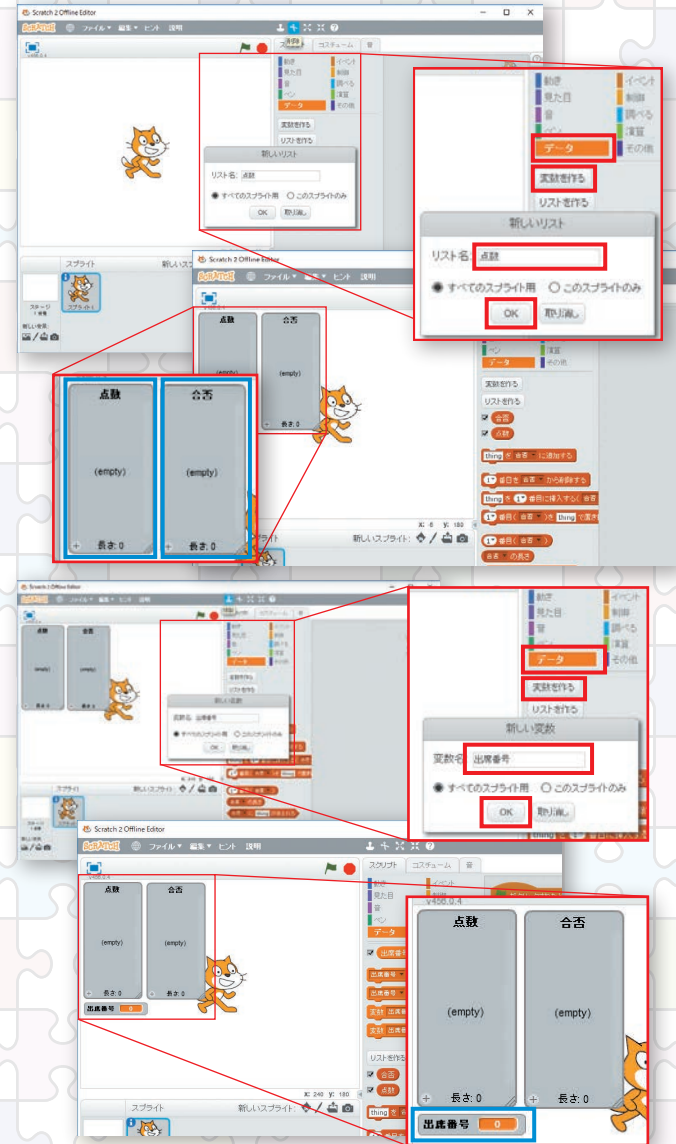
Scratch 2 Offline Editor

ファイル ▾ 編集 ▾ ヒント 説明

スクリプト コスチューム 音

動き 見た目 音 ペン データ

イベント 制御 調べる 演算 その他

変数を作る

リストを作る

新しいリスト

リスト名: 点数

● すべてのスプライト用 ○ このスプライトのみ

OK 取り消し

スプライト 新しいスプライト:

ステージ

スプライト1

点数

(empty)

長さ: 0

合否

(empty)

長さ: 0

x: 0 y: 180

thing を 合否 に追加する

1 番目を 合否 から削除する

thing を 1 番目に挿入する ( 合否

1 番目( 合否 ) を thing で置き換える

1 番目 ( 合否 )

合否 の長さ

Scratch 2 Offline Editor

新しい変数

変数名: 出席番号

● すべてのスプライト用 ○ このスプライトのみ

OK 取り消し

Scratch 2 Offline Editor

v456.0.4

点数

(empty)

長さ: 0

合否

(empty)

長さ: 0

出席番号 0

x: 240 y: 180